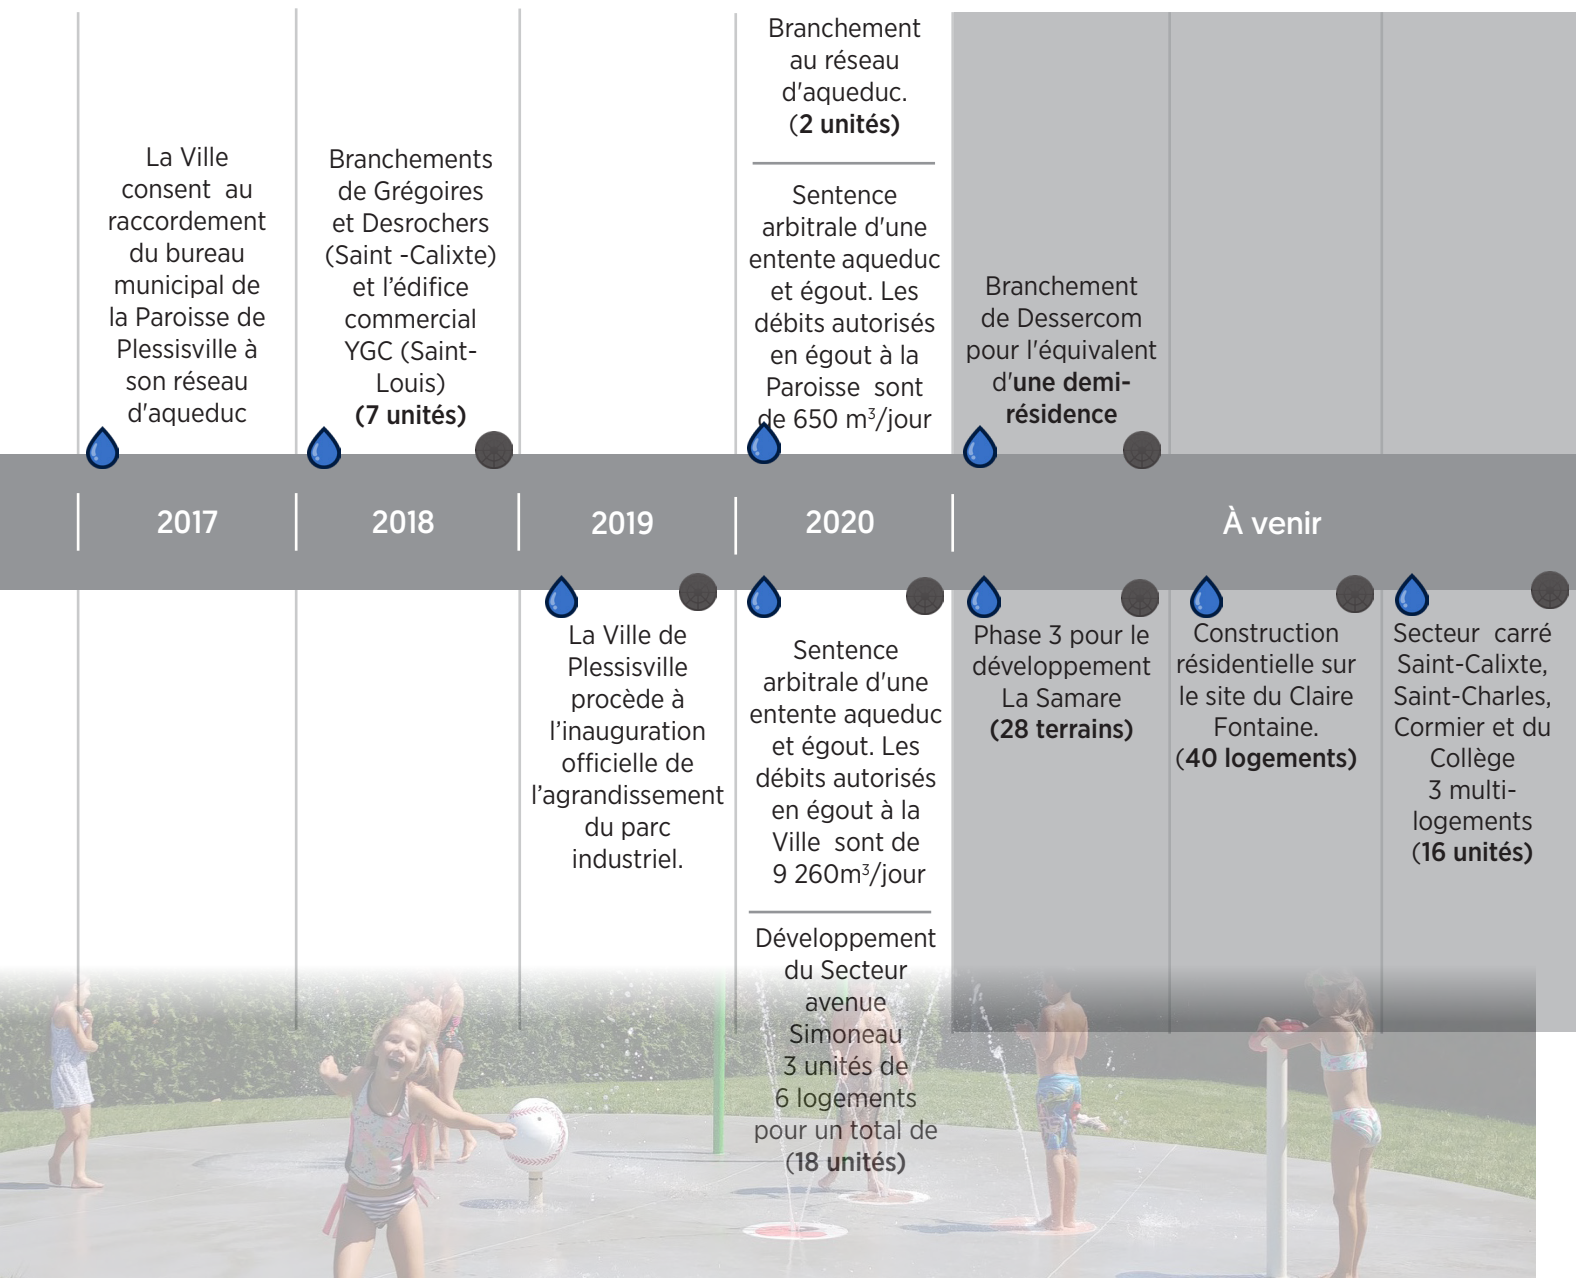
La Ville consent au raccordement du bureau municipal de la Paroisse de Plessisville à son réseau d'aqueduc

Branchements de Grégoires et Desrochers (Saint -Calixte) et l'édifice commercial YGC (Saint-Louis) (7 unités)

Branchement au réseau d'aqueduc. (2 unités)

Sentence arbitrale d'une entente aqueduc et égout. Les débits autorisés en égout à la Paroisse sont de 650 m$^3$/jour

Branchement de Dessercom pour l'équivalent d'une demi-résidence

2017

2018

2019

2020

À venir

La Ville de Plessisville procède à l'inauguration officielle de l'agrandissement du parc industriel.

Sentence arbitrale d'une entente aqueduc et égout. Les débits autorisés en égout à la Ville sont de 9 260m$^3$/jour

Développement du Secteur avenue Simoneau 3 unités de 6 logements pour un total de (18 unités)

Phase 3 pour le développement La Samare (28 terrains)

Construction résidentielle sur le site du Claire Fontaine. (40 logements)

Secteur carré Saint-Calixte, Saint-Charles, Cormier et du Collège 3 multi-logements (16 unités)